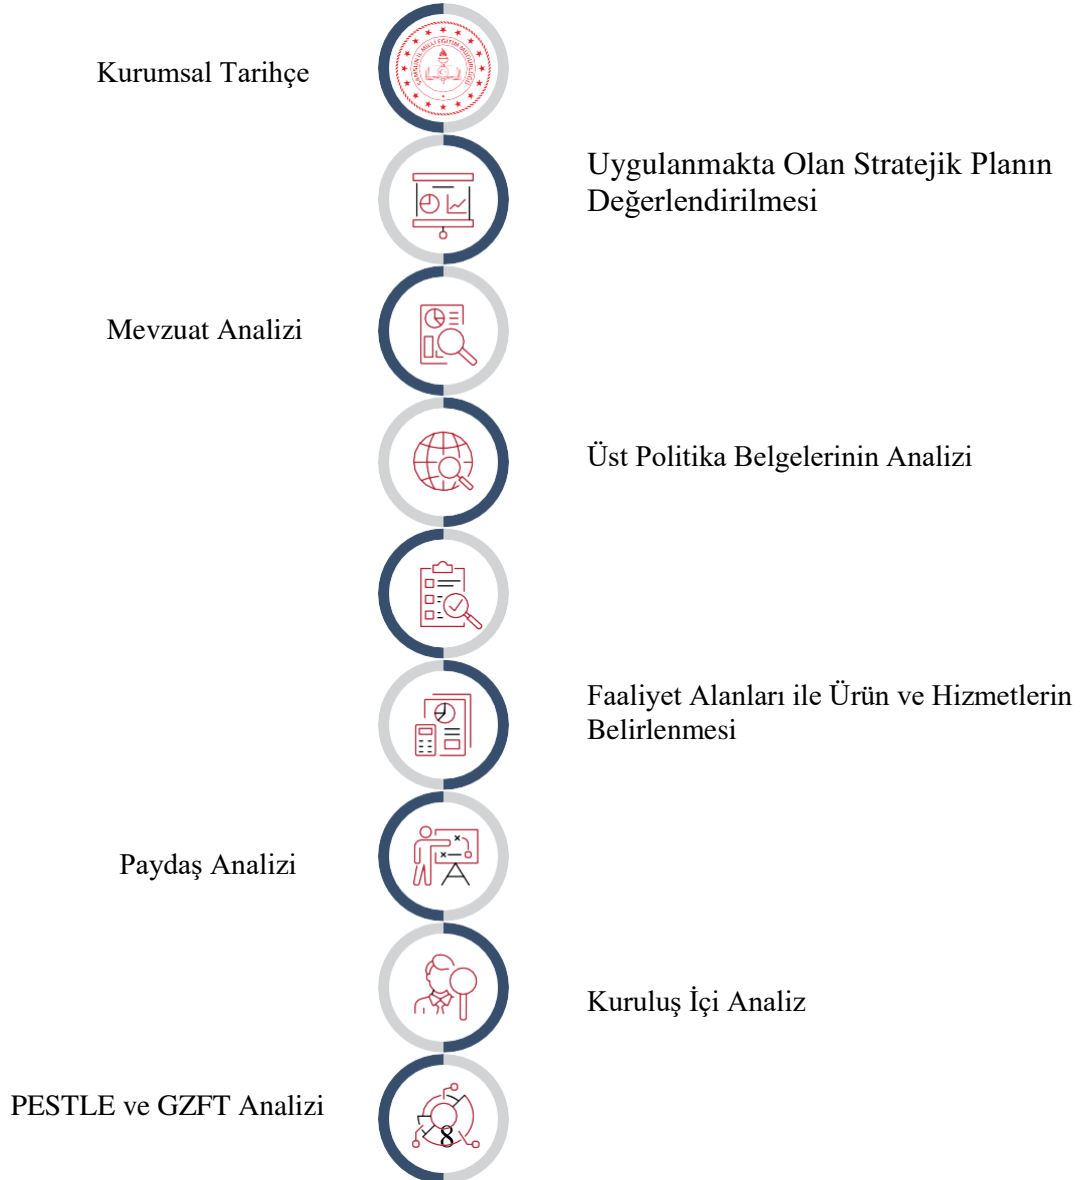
Kurumsal Tarihçe

Uygulanmakta Olan Stratejik Planın Değerlendirilmesi

Mevzuat Analizi

Üst Politika Belgelerinin Analizi

Faaliyet Alanları ile Ürün ve Hizmetlerin Belirlenmesi

Paydaş Analizi

Kuruluş İçi Analiz

PESTLE ve GZFT Analizi

8